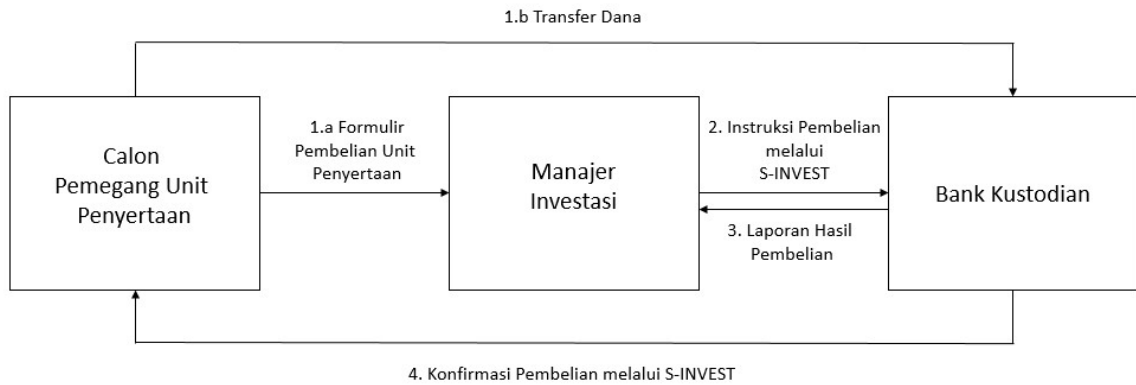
1.b Transfer Dana

Calon Pemegang Unit Penyertaan

1.a Formulir Pembelian Unit Penyertaan

Manajer Investasi

2. Instruksi Pembelian melalui S-INVEST

3. Laporan Hasil Pembelian

Bank Kustodian

4. Konfirmasi Pembelian melalui S-INVEST